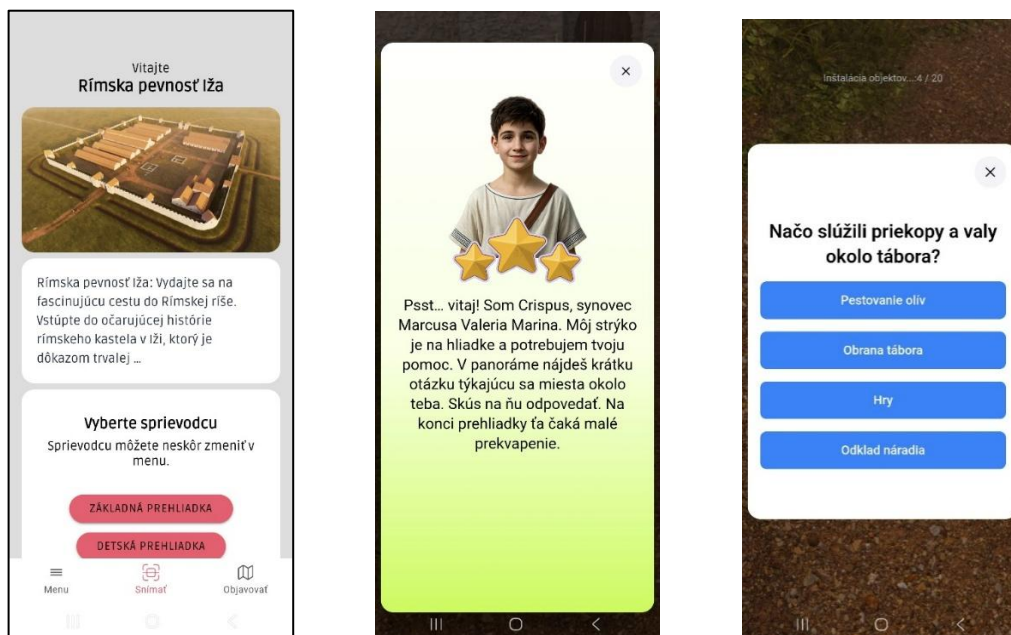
Vitajte
Rímska pevnosť Iža

Rímska pevnosť Iža: Vydajte sa na fascinujúcu cestu do Rímskej ríše. Vstúpte do očarujúcej histórie rímskeho kastela v Iži, ktorý je dôkazom trvalej ...

Vyberte sprievodcu
Sprievodcu môžete neskôr zmeniť v menu.

ZÁKLADNÁ PREHLIADKA

DETSKÁ PREHLIADKA

Menu
Snímať
Objavovať

×

Psst… vitaj! Som Crispus, synovec Marcusa Valeria Marina. Môj strýko je na hliadke a potrebujem tvoju pomoc. V panoráme nájdeš krátku otázku týkajúcu sa miesta okolo teba. Skús na ňu odpovedať. Na konci prehliadky ťa čaká malé prekvapenie.

Inštalácia objektov... 4 / 20

×

Načo slúžili priekopy a valy okolo tábora?

Pestovanie olív

Obrana tábora

Hry

Odklad náradia